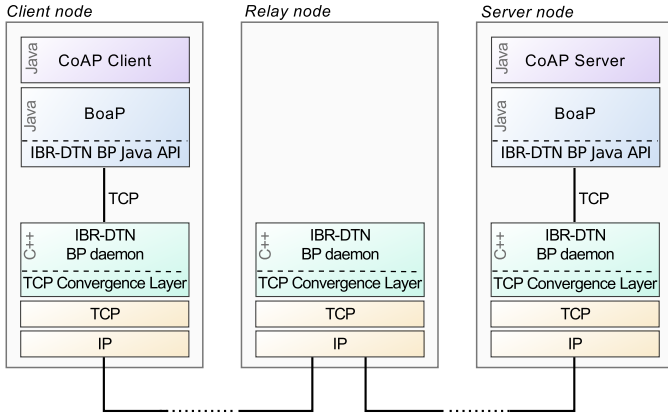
Client node

Java CoAP Client

Java BoaP

IBR-DTN BP Java API

TCP

C++ IBR-DTN BP daemon

TCP Convergence Layer

TCP

IP

Relay node

C++ IBR-DTN BP daemon

TCP Convergence Layer

TCP

IP

Server node

Java CoAP Server

Java BoaP

IBR-DTN BP Java API

TCP

C++ IBR-DTN BP daemon

TCP Convergence Layer

TCP

IP